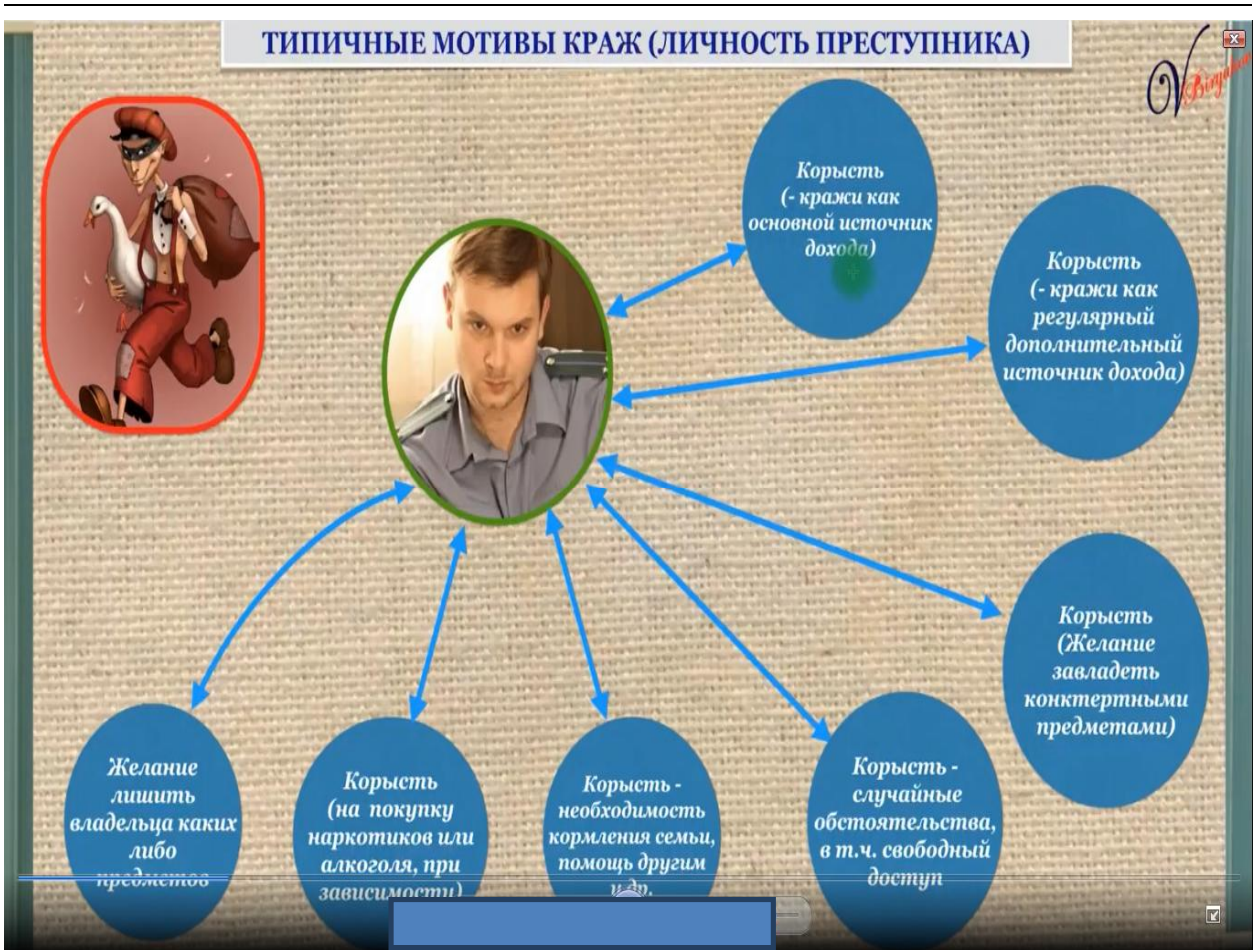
ТИПИЧНЫЕ МОТИВЫ КРАЖ (ЛИЧНОСТЬ ПРЕСТУПНИКА)

Корысть (- кражи как основной источник дохода)

Корысть (- кражи как регулярный дополнительный источник дохода)

Корысть (Желание завладеть контертными предметами)

Желание лишить владельца каких либо предметов

Корысть (на покупку наркотиков или алкоголя, при зависимости)

Корысть - необходимость кормления семьи, помощь другим и др.

Корысть - случайные обстоятельства, в т.ч. свободный доступ